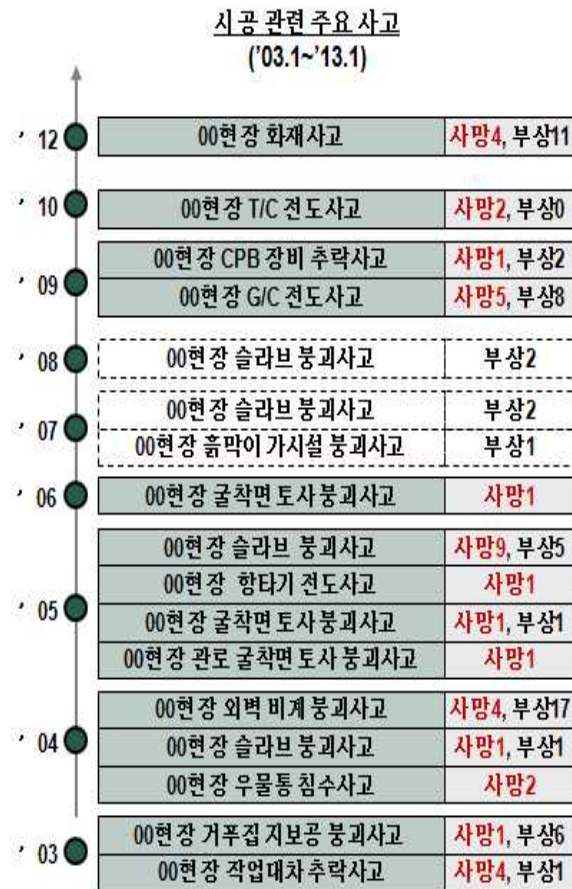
시공 관련 주요 사고
('03.1~'13.1)

'12 00현장 화재사고 사망4, 부상11

'10 00현장 T/C 전도사고 사망2, 부상0

'09 00현장 CPB 장비 추락사고 사망1, 부상2
00현장 G/C 전도사고 사망5, 부상8

'08 00현장 슬라브 붕괴사고 부상2

'07 00현장 슬라브 붕괴사고 부상2
00현장 흙막이 가시설 붕괴사고 부상1

'06 00현장 굴착면 토사붕괴사고 사망1

'05 00현장 슬라브 붕괴사고 사망9, 부상5
00현장 항타기 전도사고 사망1
00현장 굴착면 토사붕괴사고 사망1, 부상1
00현장 관로 굴착면 토사 붕괴사고 사망1

'04 00현장 외벽 비계 붕괴사고 사망4, 부상17
00현장 슬라브 붕괴사고 사망1, 부상1
00현장 우물통 침수사고 사망2

'03 00현장 거푸집 지보공 붕괴사고 사망1, 부상6
00현장 작업대차 추락사고 사망4, 부상1